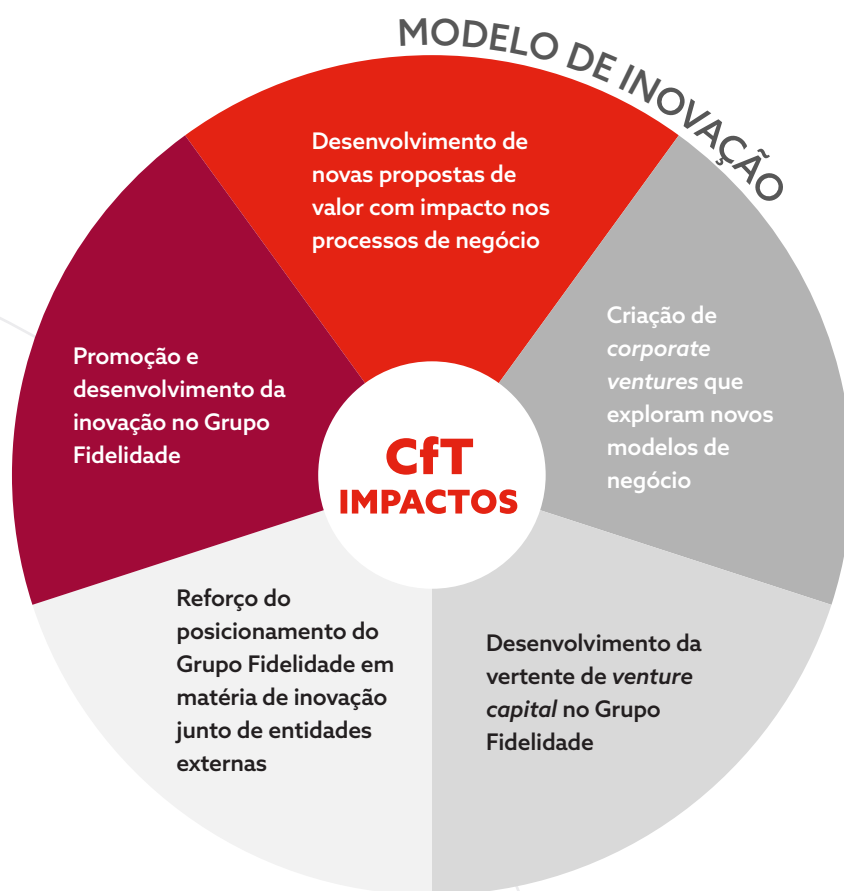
MODELO DE INOVAÇÃO

Desenvolvimento de novas propostas de valor com impacto nos processos de negócio

Criação de *corporate ventures* que exploram novos modelos de negócio

Desenvolvimento da vertente de *venture capital* no Grupo Fidelidade

Reforço do posicionamento do Grupo Fidelidade em matéria de inovação junto de entidades externas

Promoção e desenvolvimento da inovação no Grupo Fidelidade

CfT
IMPACTOS